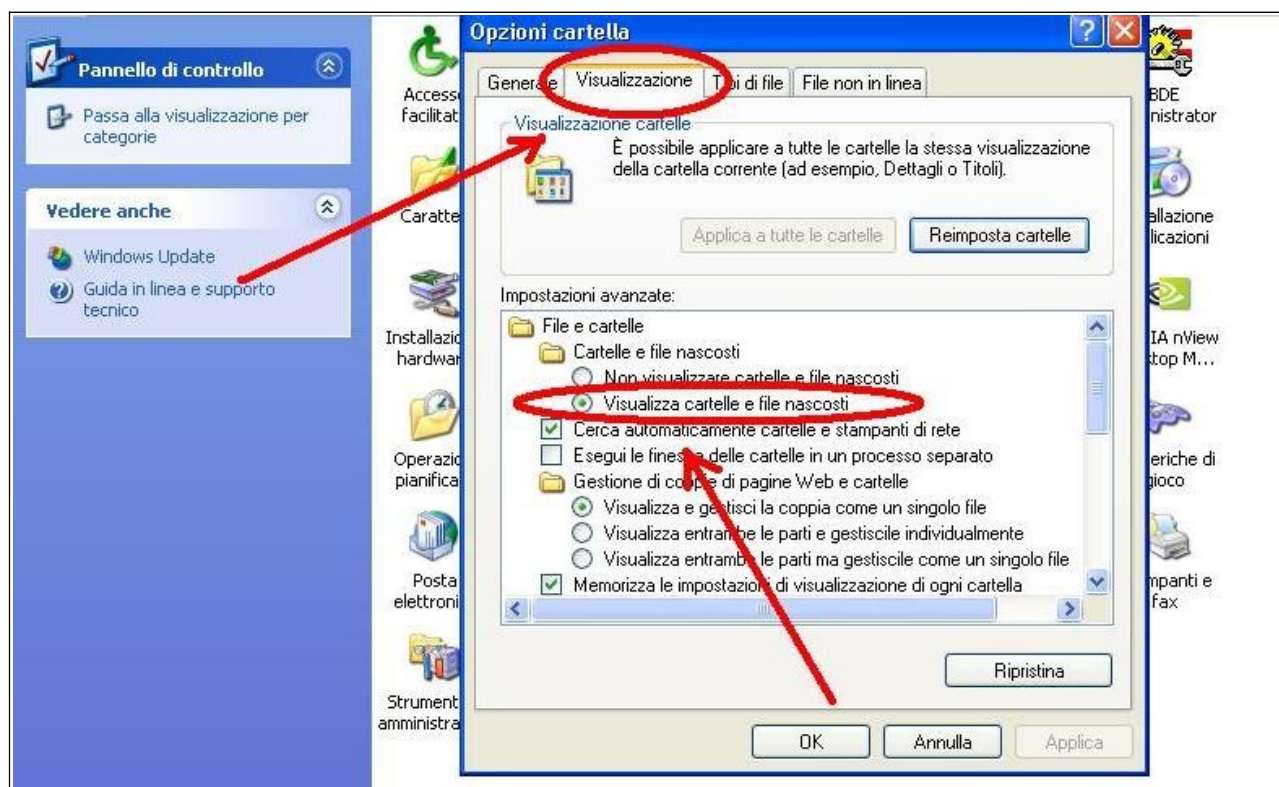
Pannello di controllo

Passa alla visualizzazione per categorie

Vedere anche

Windows Update

Guida in linea e supporto tecnico

Access facilitat

Caratte

Installazio hardwar

Operazio pianifica

Posta elettroni

Strument amministra

Opzioni cartella

Gener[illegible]e | Visualizzazione | T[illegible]i di file | File non in linea

Visualizzazione cartelle

È possibile applicare a tutte le cartelle la stessa visualizzazione della cartella corrente (ad esempio, Dettagli o Titoli).

Applica a tutte le cartelle | Reimposta cartelle

Impostazioni avanzate:

File e cartelle
Cartelle e file nascosti
Non visualizzare cartelle e file nascosti
Visualizza cartelle e file nascosti
Cerca automaticamente cartelle e stampanti di rete
Esegui le fines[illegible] delle cartelle in un processo separato
Gestione di co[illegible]e di pagine Web e cartelle
Visualizza e ge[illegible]tisci la coppia come un singolo file
Visualizza entra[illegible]be le parti e gestiscile individualmente
Visualizza entramb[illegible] le parti ma gestiscile come un singolo file
Memorizza le impostazio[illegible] di visualizzazione di ogni cartella

Ripristina

OK | Annulla | Applica

BDE nistrator

allazione licazioni

IA nView ktop M...

eriche di gioco

mpanti e fax